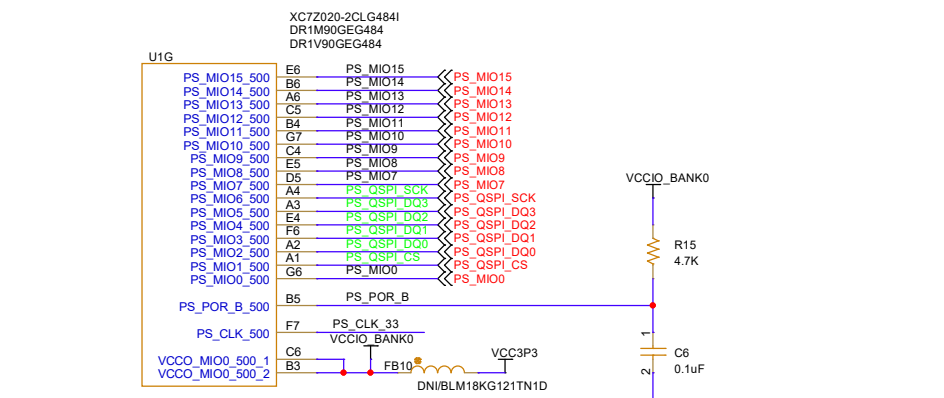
XC7Z020-2CLG484I
DR1M90GEG484
DR1V90GEG484

U1G

PS_MIO15_500 E6 PS_MIO15 PS_MIO15
PS_MIO14_500 B6 PS_MIO14 PS_MIO14
PS_MIO13_500 A6 PS_MIO13 PS_MIO13
PS_MIO12_500 C5 PS_MIO12 PS_MIO12
PS_MIO11_500 B4 PS_MIO11 PS_MIO11
PS_MIO10_500 G7 PS_MIO10 PS_MIO10
PS_MIO9_500 C4 PS_MIO9 PS_MIO9
PS_MIO8_500 E5 PS_MIO8 PS_MIO8
PS_MIO7_500 D5 PS_MIO7 PS_MIO7
PS_MIO6_500 A4 PS_QSPI_SCK PS_QSPI_SCK
PS_MIO5_500 A3 PS_QSPI_DQ3 PS_QSPI_DQ3
PS_MIO4_500 E4 PS_QSPI_DQ2 PS_QSPI_DQ2
PS_MIO3_500 F6 PS_QSPI_DQ1 PS_QSPI_DQ1
PS_MIO2_500 A2 PS_QSPI_DQ0 PS_QSPI_DQ0
PS_MIO1_500 A1 PS_QSPI_CS PS_QSPI_CS
PS_MIO0_500 G6 PS_MIO0 PS_MIO0

PS_POR_B_500 B5 PS_POR_B

PS_CLK_500 F7 PS_CLK_33

VCCO_MIO0_500_1 C6
VCCO_MIO0_500_2 B3
VCCIO_BANK0

FB10
DNI/BLM18KG121TN1D
VCC3P3

VCCIO_BANK0
R15
4.7K

1
C6
0.1uF
2